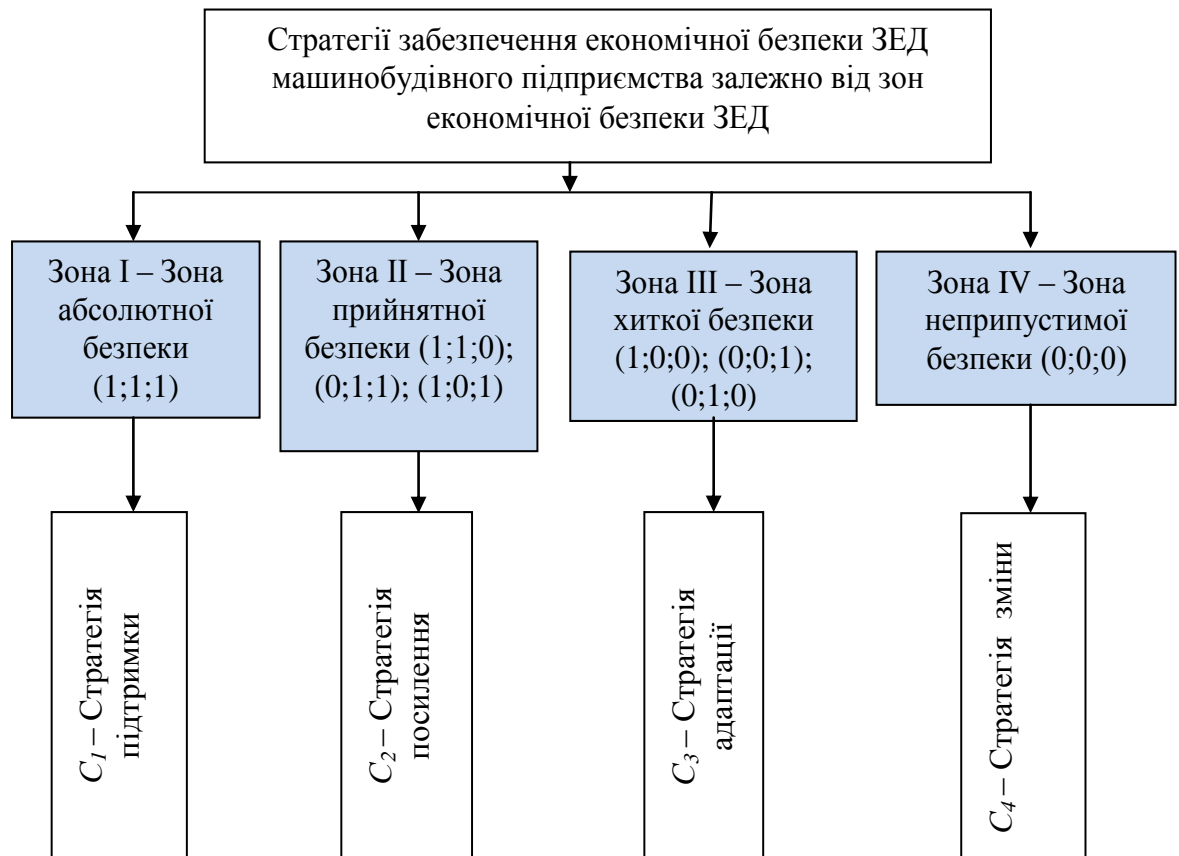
Стратегії забезпечення економічної безпеки ЗЕД машинобудівного підприємства залежно від зон економічної безпеки ЗЕД

Зона I – Зона абсолютної безпеки (1;1;1)

Зона II – Зона прийнятної безпеки (1;1;0); (0;1;1); (1;0;1)

Зона III – Зона хиткої безпеки (1;0;0); (0;0;1); (0;1;0)

Зона IV – Зона неприпустимої безпеки (0;0;0)

$C_1$ – Стратегія підтримки

$C_2$ – Стратегія посилення

$C_3$ – Стратегія адаптації

$C_4$ – Стратегія зміни